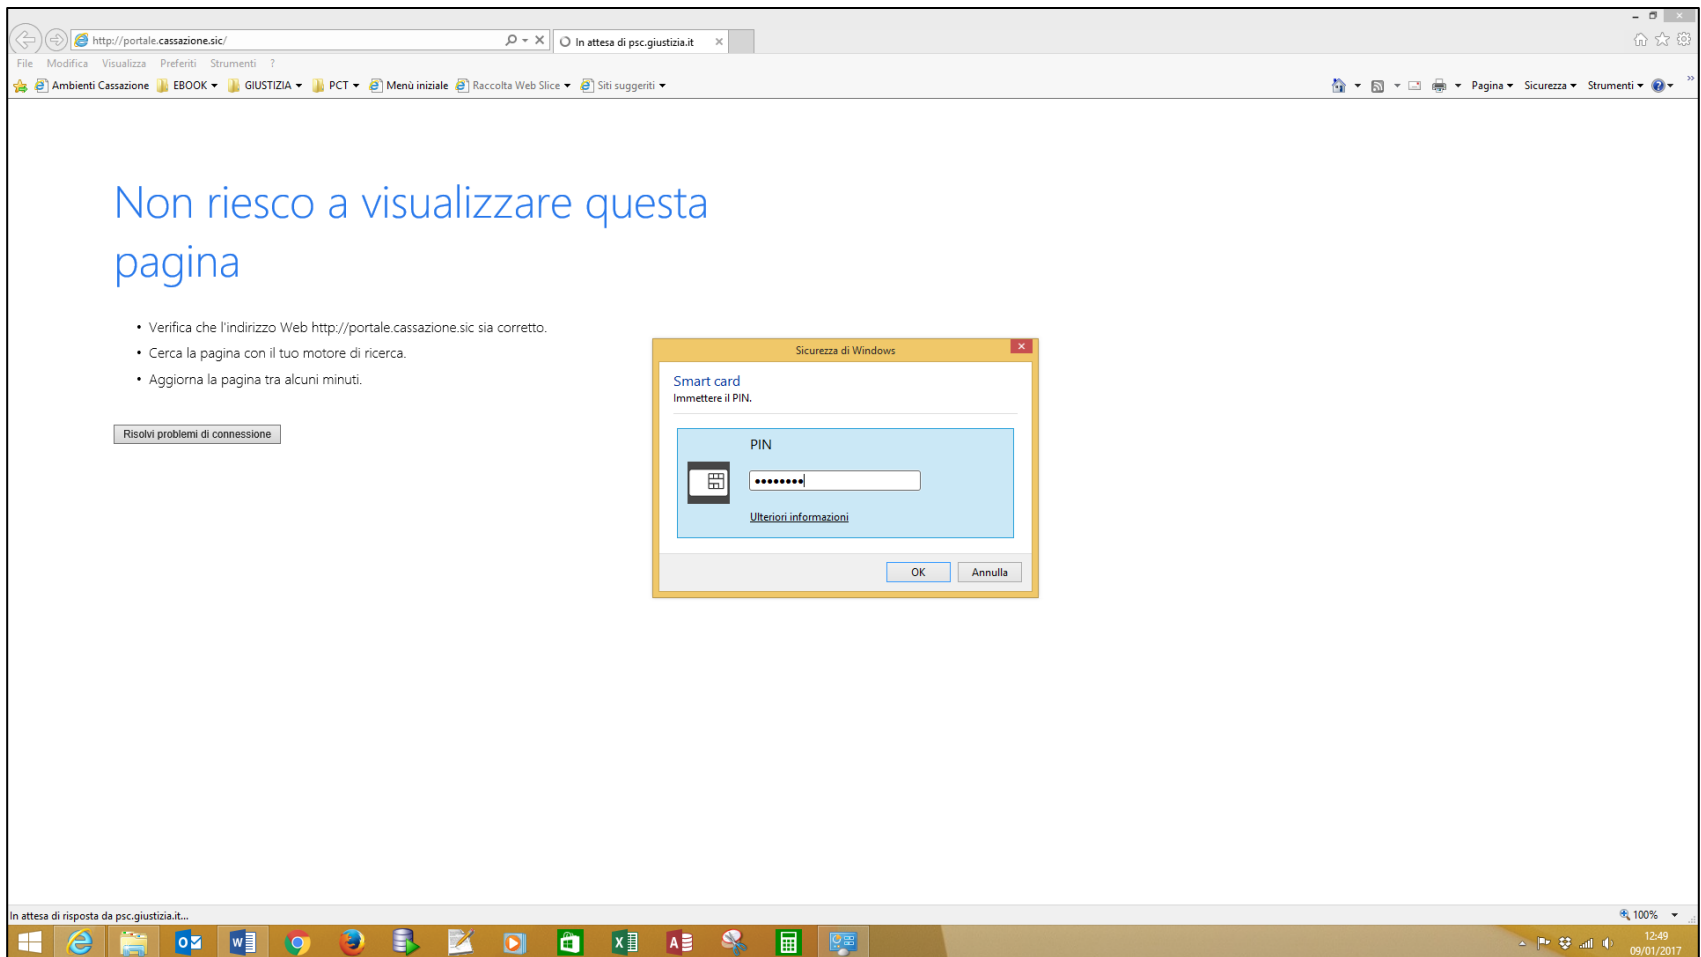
http://portale.cassazione.sic/
In attesa di psc.giustizia.it

File Modifica Visualizza Preferiti Strumenti ?

Ambienti Cassazione EBOOK GIUSTIZIA PCT Menù iniziale Raccolta Web Slice Siti suggeriti

Pagina Sicurezza Strumenti

Non riesco a visualizzare questa pagina

• Verifica che l'indirizzo Web http://portale.cassazione.sic sia corretto.
• Cerca la pagina con il tuo motore di ricerca.
• Aggiorna la pagina tra alcuni minuti.

Risolvi problemi di connessione

Sicurezza di Windows

Smart card
Immettere il PIN.

PIN

••••••••

Ulteriori informazioni

OK Annulla

In attesa di risposta da psc.giustizia.it...

100%

12:49
09/01/2017